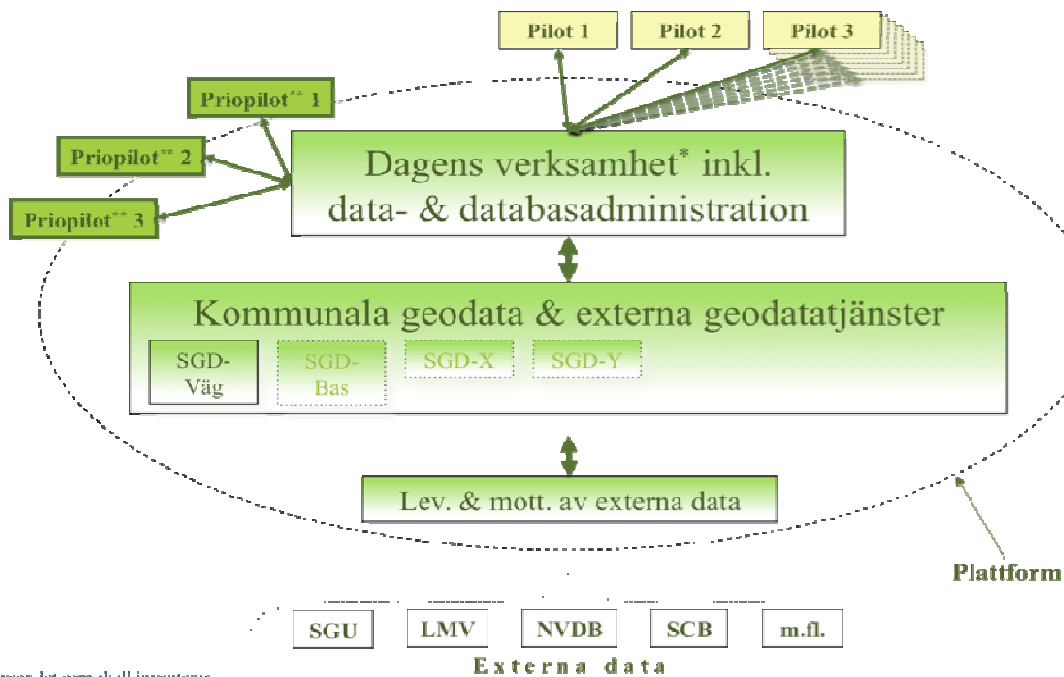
Pilot 1

Pilot 2

Pilot 3

Priopilot** 1

Priopilot** 2

Priopilot** 3

Dagens verksamhet* inkl. data- & databasadministration

Kommunala geodata & externa geodatatjänster

SGD-Väg

SGD-Bas

SGD-X

SGD-Y

Lev. & mott. av externa data

Plattform

SGU

LMV

NVDB

SCB

m.fl.

Externa data

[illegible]